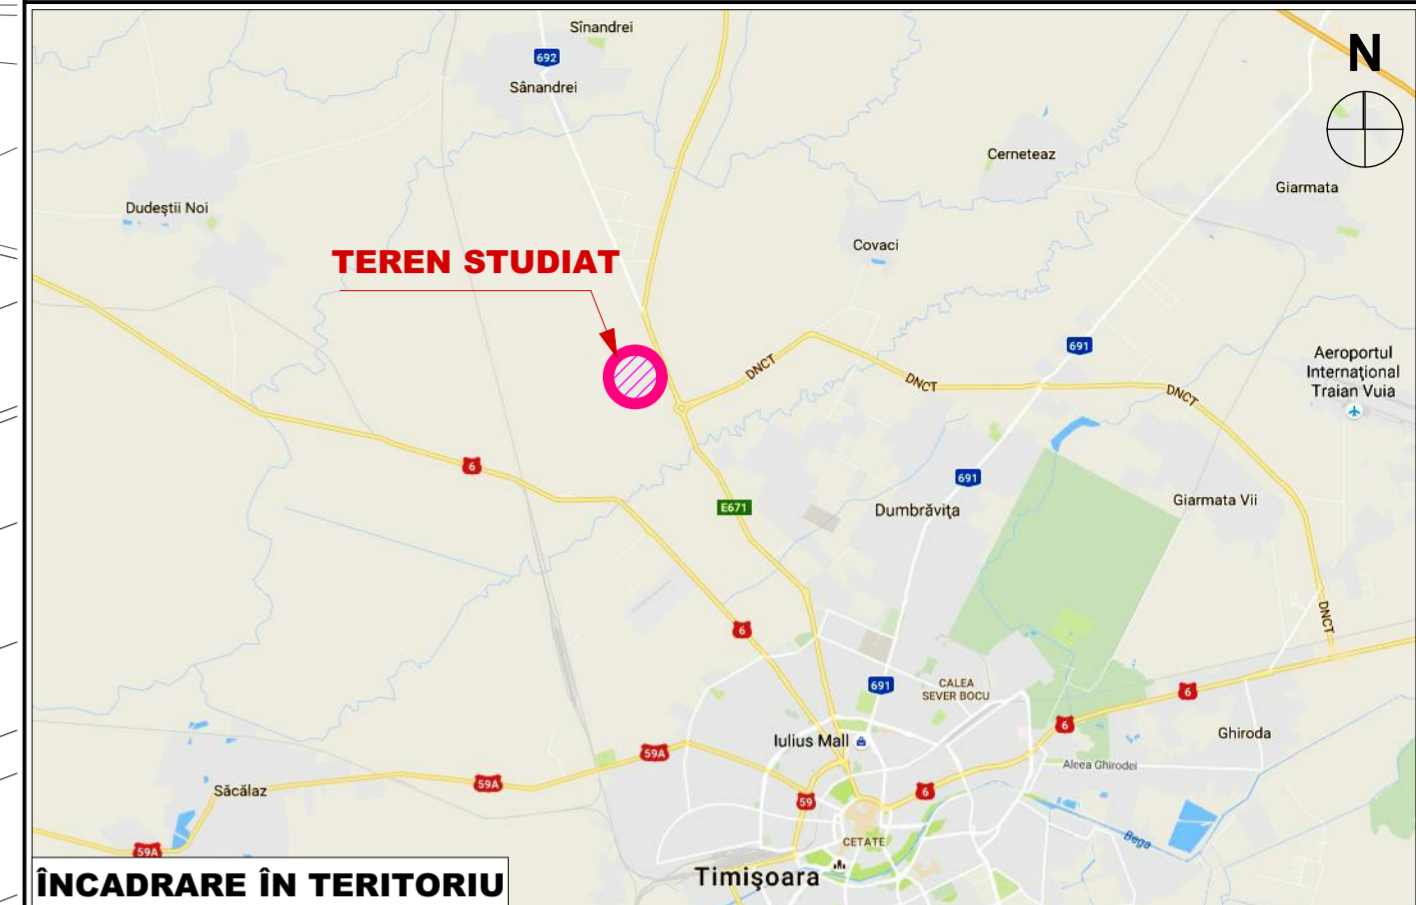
N

Sînandrei

692

Sânandrei

Cerneteaz

Giarmata

Dudeştii Noi

Covaci

TEREN STUDIAT

DNCT

DNCT

DNCT

691

Aeroportul Internaţional Traian Vuia

6

691

E671

Dumbrăviţa

Giarmata Vii

DNCT

6

CALEA SEVER BOCU

691

6

6

Ghiroda

Iulius Mall

Aleea Ghirodei

59A

59A

Săcălaz

59

6

Bega

59A

CETATE

ÎNCADRARE ÎN TERITORIU

Timişoara